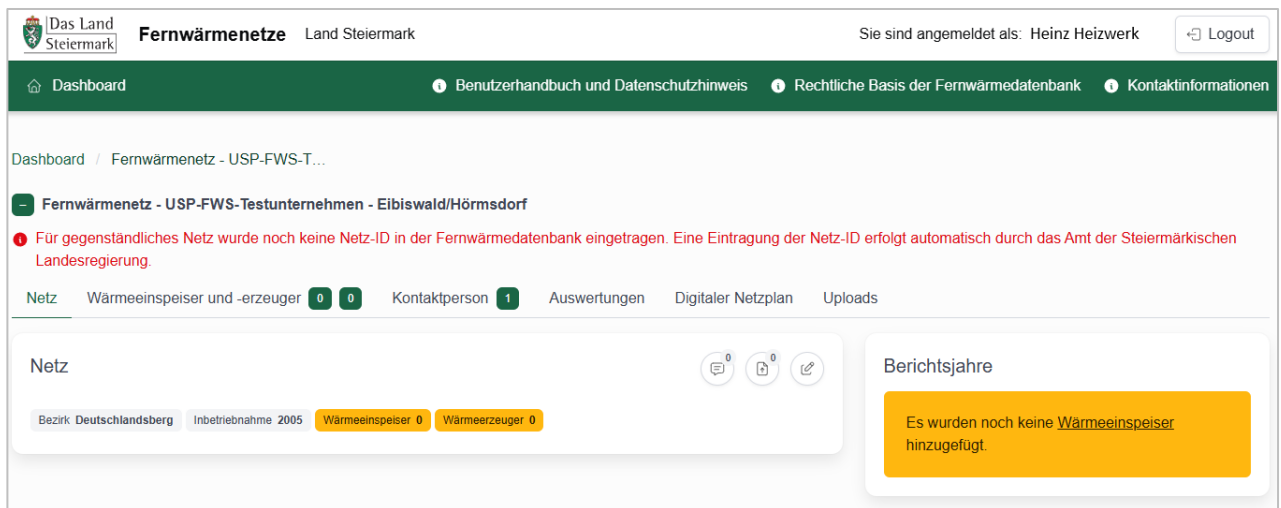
Das Land Steiermark Fernwärmenetze Land Steiermark

Sie sind angemeldet als: Heinz Heizwerk

Logout

Dashboard

Benutzerhandbuch und Datenschutzhinweis

Rechtliche Basis der Fernwärmedatenbank

Kontaktinformationen

Dashboard / Fernwärmenetz - USP-FWS-T...

– Fernwärmenetz - USP-FWS-Testunternehmen - Eibiswald/Hörmsdorf

Für gegenständliches Netz wurde noch keine Netz-ID in der Fernwärmedatenbank eingetragen. Eine Eintragung der Netz-ID erfolgt automatisch durch das Amt der Steiermärkischen Landesregierung.

Netz Wärmeeinspeiser und -erzeuger 0 0 Kontaktperson 1 Auswertungen Digitaler Netzplan Uploads

Netz

0 0

Bezirk Deutschlandsberg Inbetriebnahme 2005 Wärmeeinspeiser 0 Wärmeerzeuger 0

Berichtsjahre

Es wurden noch keine Wärmeeinspeiser hinzugefügt.